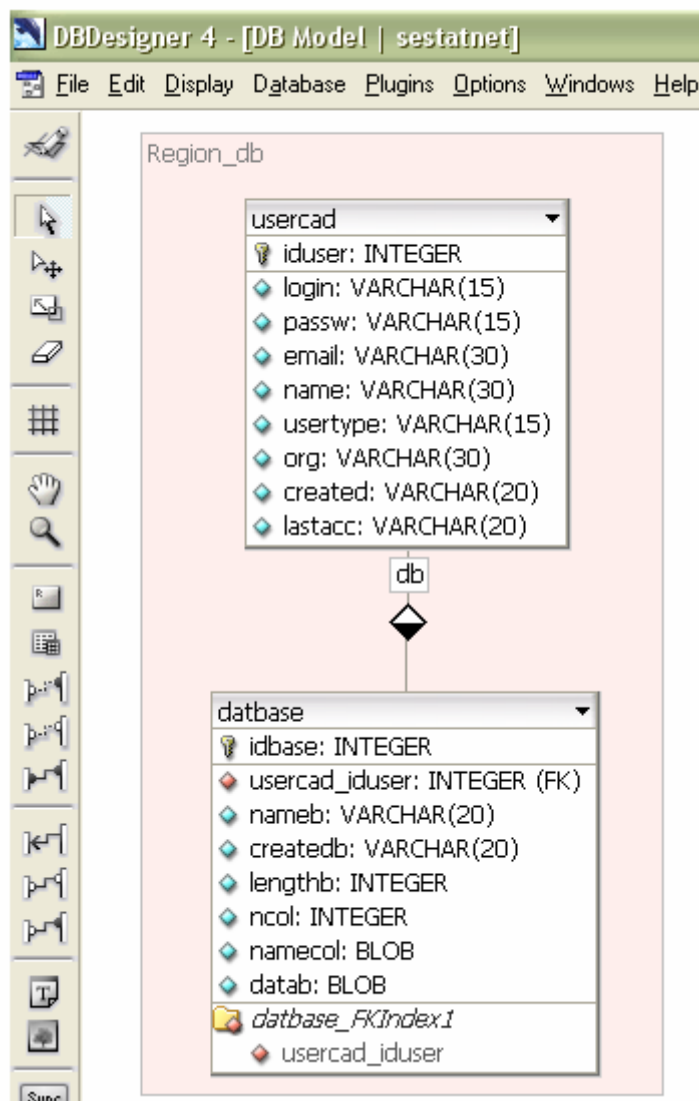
DBDesigner 4 - [DB Model | sestatnet]

File Edit Display Database Plugins Options Windows Help

Region_db

usercad
iduser: INTEGER
login: VARCHAR(15)
passw: VARCHAR(15)
email: VARCHAR(30)
name: VARCHAR(30)
usertype: VARCHAR(15)
org: VARCHAR(30)
created: VARCHAR(20)
lastacc: VARCHAR(20)

db

datbase
idbase: INTEGER
usercad_iduser: INTEGER (FK)
nameb: VARCHAR(20)
createdb: VARCHAR(20)
lengthb: INTEGER
ncol: INTEGER
namecol: BLOB
datab: BLOB
datbase_FKIndex1
usercad_iduser

Sync